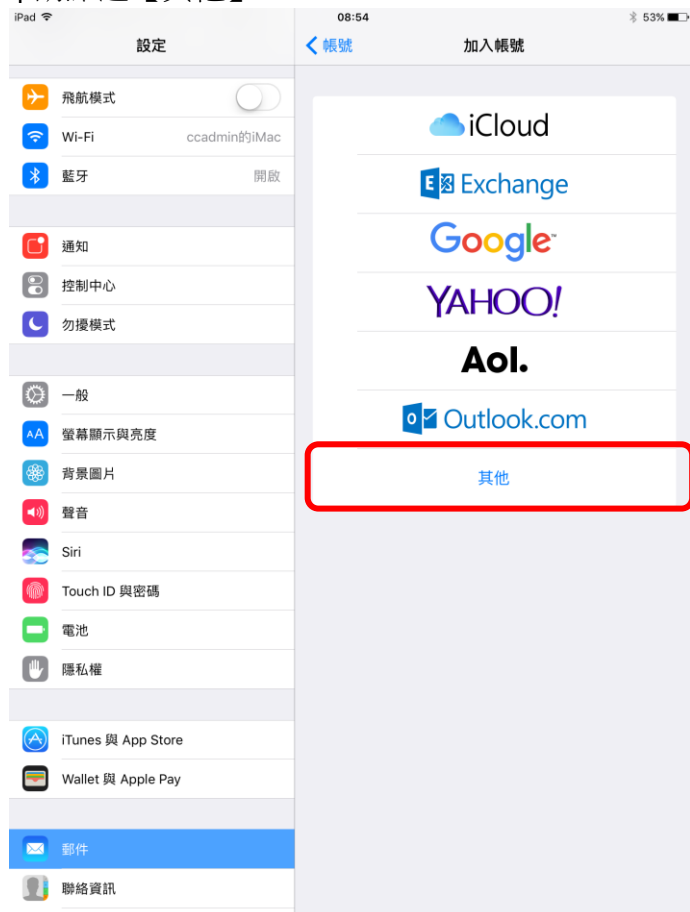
iPad
08:54
53%

設定

飛航模式
Wi-Fi ccadmin的iMac
藍牙 開啟

通知
控制中心
勿擾模式

一般
螢幕顯示與亮度
背景圖片
聲音
Siri
Touch ID 與密碼
電池
隱私權

iTunes 與 App Store
Wallet 與 Apple Pay

郵件
聯絡資訊

< 帳號
加入帳號

iCloud
Exchange
Google
YAHOO!
Aol.
Outlook.com
其他